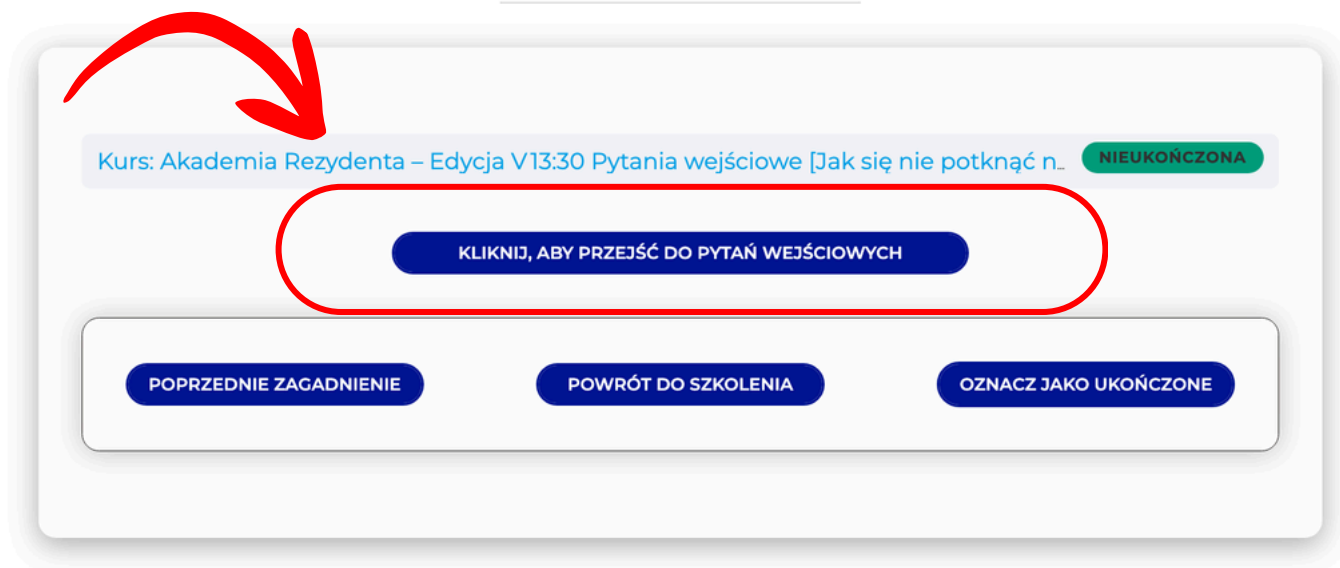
Kurs: Akademia Rezydenta – Edycja V13:30 Pytania wejściowe [Jak się nie potknąć n...

NIEUKOŃCZONA

KLIKNIJ, ABY PRZEJŚĆ DO PYTAŃ WEJŚCIOWYCH

POPRZEDNIE ZAGADNIENIE

POWRÓT DO SZKOLENIA

OZNACZ JAKO UKOŃCZONE